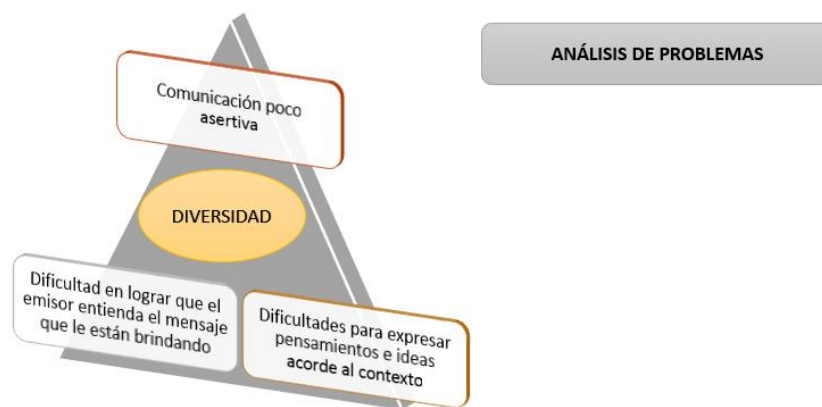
Comunicación poco asertiva

ANÁLISIS DE PROBLEMAS

DIVERSIDAD

Dificultad en lograr que el emisor entienda el mensaje que le están brindando

Dificultades para expresar pensamientos e ideas acorde al contexto